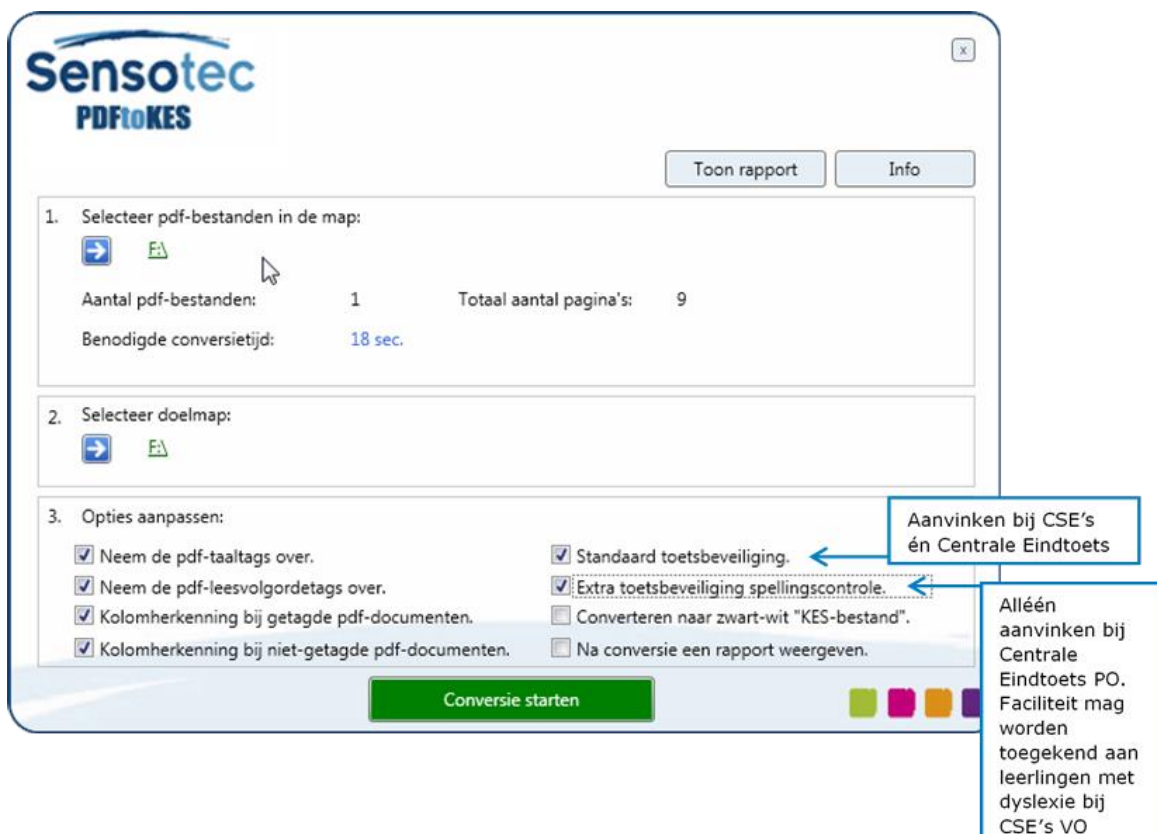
Sensotec
PDFtoKES

x

Toon rapport
Info

1. Selecteer pdf-bestanden in de map:
F:\
Aantal pdf-bestanden: 1
Totaal aantal pagina's: 9
Benodigde conversietijd: 18 sec.

2. Selecteer doelmap:
F:\

3. Opties aanpassen:
Neem de pdf-taaltags over.
Neem de pdf-leesvolgordetags over.
Kolomherkenning bij getagde pdf-documenten.
Kolomherkenning bij niet-getagde pdf-documenten.
Standaard toetsbeveiliging.
Extra toetsbeveiliging spellingscontrole.
Converteren naar zwart-wit "KES-bestand".
Na conversie een rapport weergeven.

Conversie starten

Aanvinken bij CSE's én Centrale Eindtoets

Alléén aanvinken bij Centrale Eindtoets PO. Faciliteit mag worden toegekend aan leerlingen met dyslexie bij CSE's VO